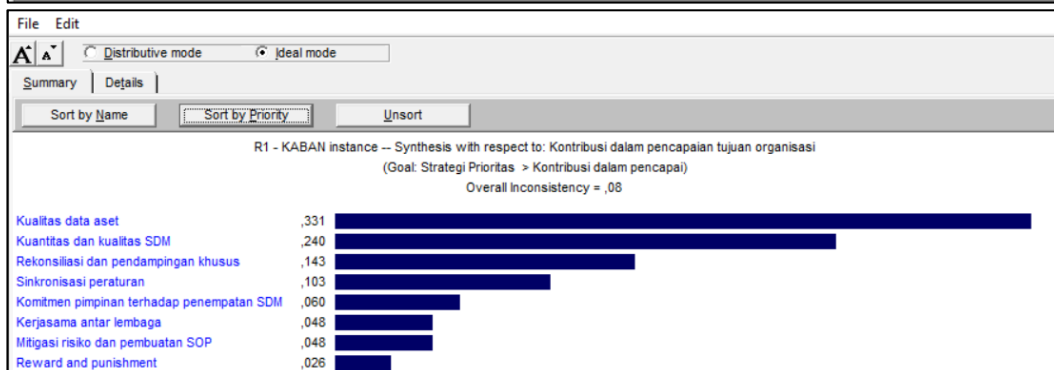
File Edit

A A Distributive mode Ideal mode

Summary Details

Sort by Name Sort by Priority Unsort

R1 - KABAN instance -- Synthesis with respect to: Kontribusi dalam pencapaian tujuan organisasi
(Goal: Strategi Prioritas > Kontribusi dalam pencapai)
Overall Inconsistency = ,08

| | |
|---|---|
| Kualitas data aset | ,331 |
| Kuantitas dan kualitas SDM | ,240 |
| Rekonsiliasi dan pendampingan khusus | ,143 |
| Sinkronisasi peraturan | ,103 |
| Komitmen pimpinan terhadap penempatan SDM | ,060 |
| Kerjasama antar lembaga | ,048 |
| Mitigasi risiko dan pembuatan SOP | ,048 |
| Reward and punishment | ,026 |